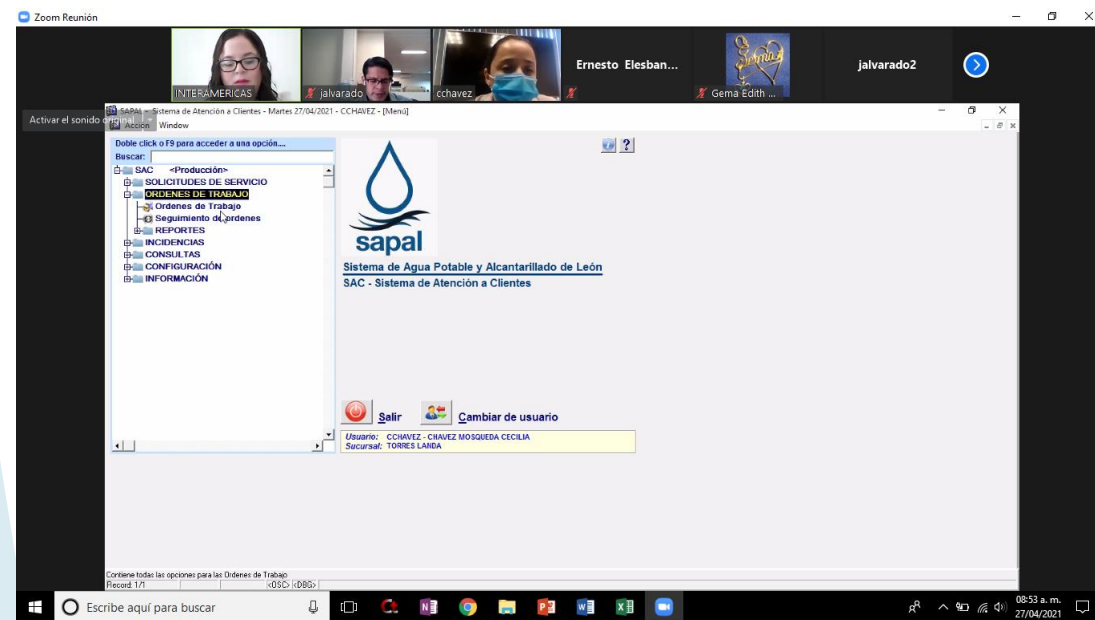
Zoom Reunión

INTERAMERICAS
jalvarado
cchavez
Ernesto Elesban...
Gema Edith ...
jalvarado2

Activar el sonido original

SAPAL - Sistema de Atención a Clientes - Martes 27/04/2021 - CCHAVEZ - [Menú]
Acción Window

Doble click o F9 para acceder a una opción....
Buscar:
SAC <Producción>
SOLICITUDES DE SERVICIO
ORDENES DE TRABAJO
Ordenes de Trabajo
Seguimiento de ordenes
REPORTES
INCIDENCIAS
CONSULTAS
CONFIGURACIÓN
INFORMACIÓN

sapal
Sistema de Agua Potable y Alcantarillado de León
SAC - Sistema de Atención a Clientes

Salir
Cambiar de usuario
Usuario: CCHAVEZ - CHAVEZ MOSQUEDA CECILIA
Sucursal: TORRES LANDA

Contiene todas las opciones para las Ordenes de Trabajo
Record 1/1 <OSC> <DBG>

Escribe aquí para buscar
08:53 a. m.
27/04/2021